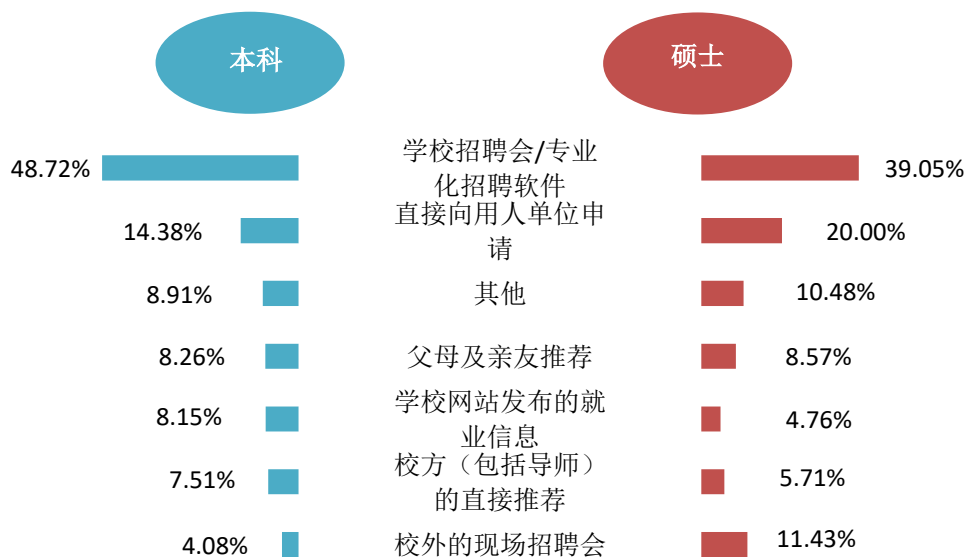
本科

硕士

| 本科 | | 硕士 |
|---|---|---|
| 48.72% | 学校招聘会/专业化招聘软件 | 39.05% |
| 14.38% | 直接向用人单位申请 | 20.00% |
| 8.91% | 其他 | 10.48% |
| 8.26% | 父母及亲友推荐 | 8.57% |
| 8.15% | 学校网站发布的就业信息 | 4.76% |
| 7.51% | 校方（包括导师）的直接推荐 | 5.71% |
| 4.08% | 校外的现场招聘会 | 11.43% |